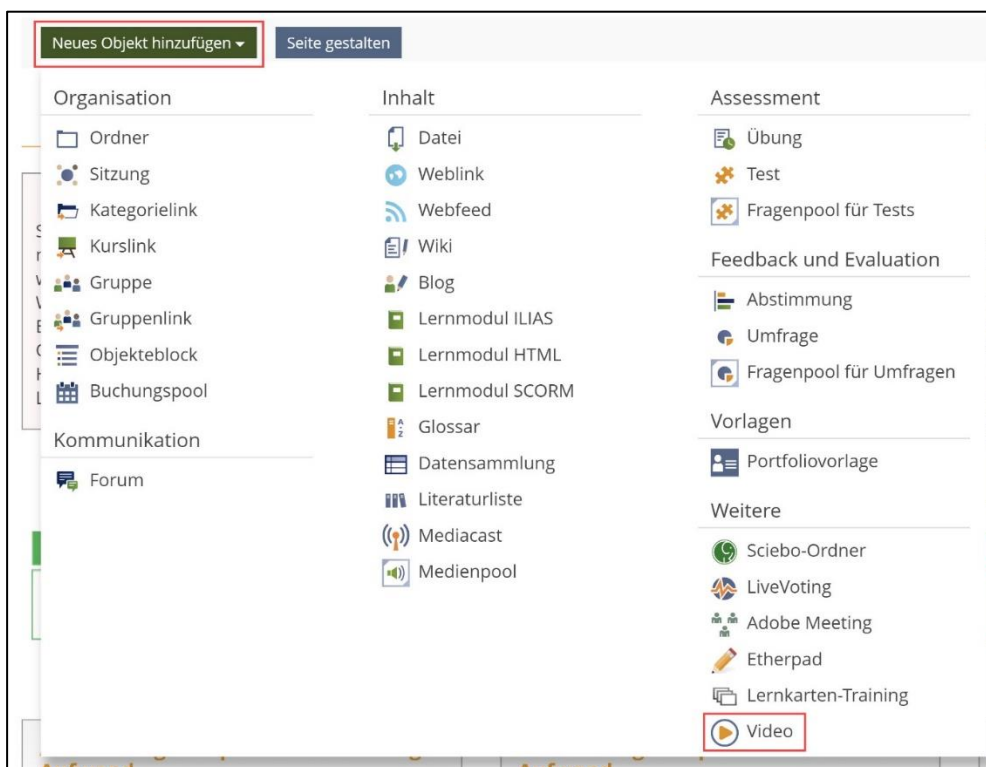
Neues Objekt hinzufügen ▾
Seite gestalten

Organisation
Ordner
Sitzung
Kategorielink
Kurslink
Gruppe
Gruppenlink
Objekteblock
Buchungspool

Kommunikation
Forum

Inhalt
Datei
Weblink
Webfeed
Wiki
Blog
Lernmodul ILIAS
Lernmodul HTML
Lernmodul SCORM
Glossar
Datensammlung
Literaturliste
Mediacast
Medienpool

Assessment
Übung
Test
Fragenpool für Tests

Feedback und Evaluation
Abstimmung
Umfrage
Fragenpool für Umfragen

Vorlagen
Portfoliovorlage

Weitere
Sciebo-Ordner
LiveVoting
Adobe Meeting
Etherpad
Lernkarten-Training
Video